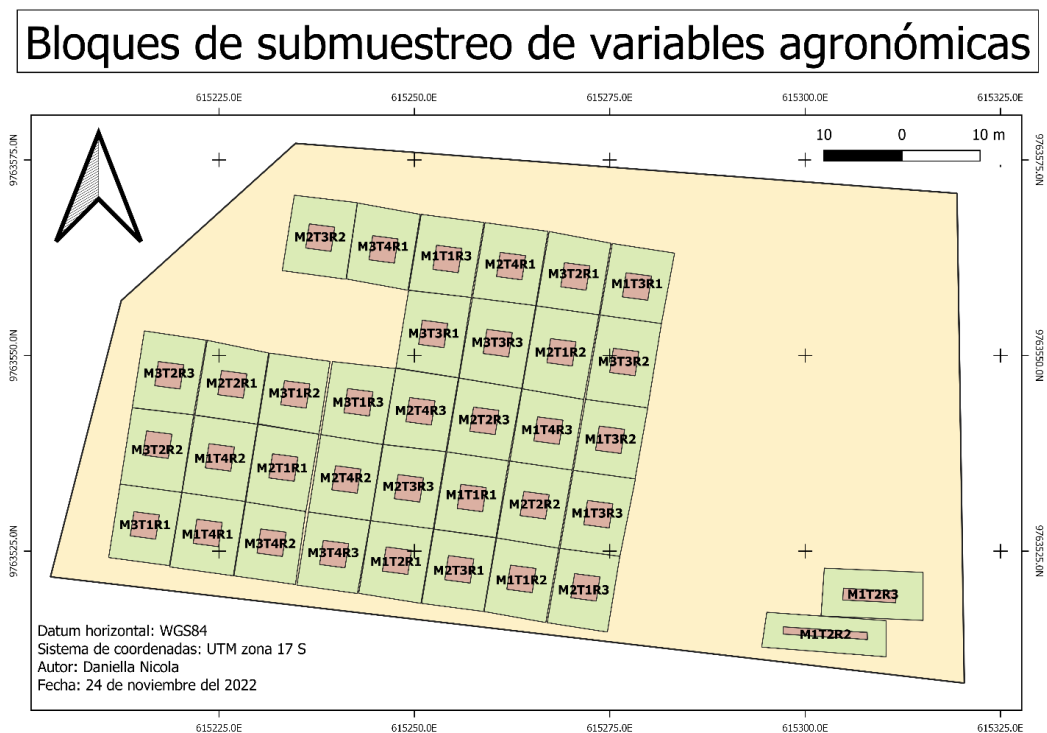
Bloques de submuestreo de variables agronómicas

615225.0E 615250.0E 615275.0E 615300.0E 615325.0E

9763575.0N 9763550.0N 9763525.0N

10 0 10 m

M2T3R2 M3T4R1 M1T1R3 M2T4R1 M3T2R1 M1T3R1
M3T3R1 M3T3R3 M2T1R2 M3T3R2
M3T2R3 M2T2R1 M3T1R2 M3T1R3 M2T4R3 M2T2R3 M1T4R3 M1T3R2
M3T2R2 M1T4R2 M2T1R1 M2T4R2 M2T3R3 M1T1R1 M2T2R2 M1T3R3
M3T1R1 M1T4R1 M3T4R2 M3T4R3 M1T2R1 M2T3R1 M1T1R2 M2T1R3
M1T2R3
M1T2R2

Datum horizontal: WGS84
Sistema de coordenadas: UTM zona 17 S
Autor: Daniella Nicola
Fecha: 24 de noviembre del 2022

615225.0E 615250.0E 615275.0E 615300.0E 615325.0E

9763575.0N 9763550.0N 9763525.0N